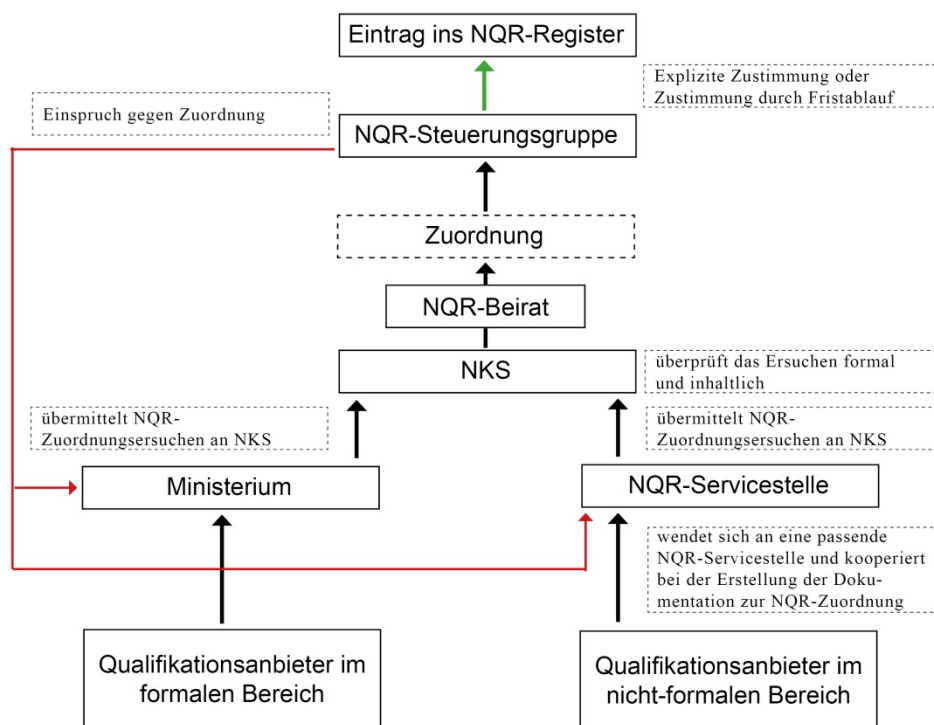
Eintrag ins NQR-Register

Explizite Zustimmung oder Zustimmung durch Fristablauf

Einspruch gegen Zuordnung

NQR-Steuerungsgruppe

Zuordnung

NQR-Beirat

NKS

überprüft das Ersuchen formal und inhaltlich

übermittelt NQR-Zuordnungsersuchen an NKS

übermittelt NQR-Zuordnungsersuchen an NKS

Ministerium

NQR-Servicestelle

wendet sich an eine passende NQR-Servicestelle und kooperiert bei der Erstellung der Dokumentation zur NQR-Zuordnung

Qualifikationsanbieter im formalen Bereich

Qualifikationsanbieter im nicht-formalen Bereich